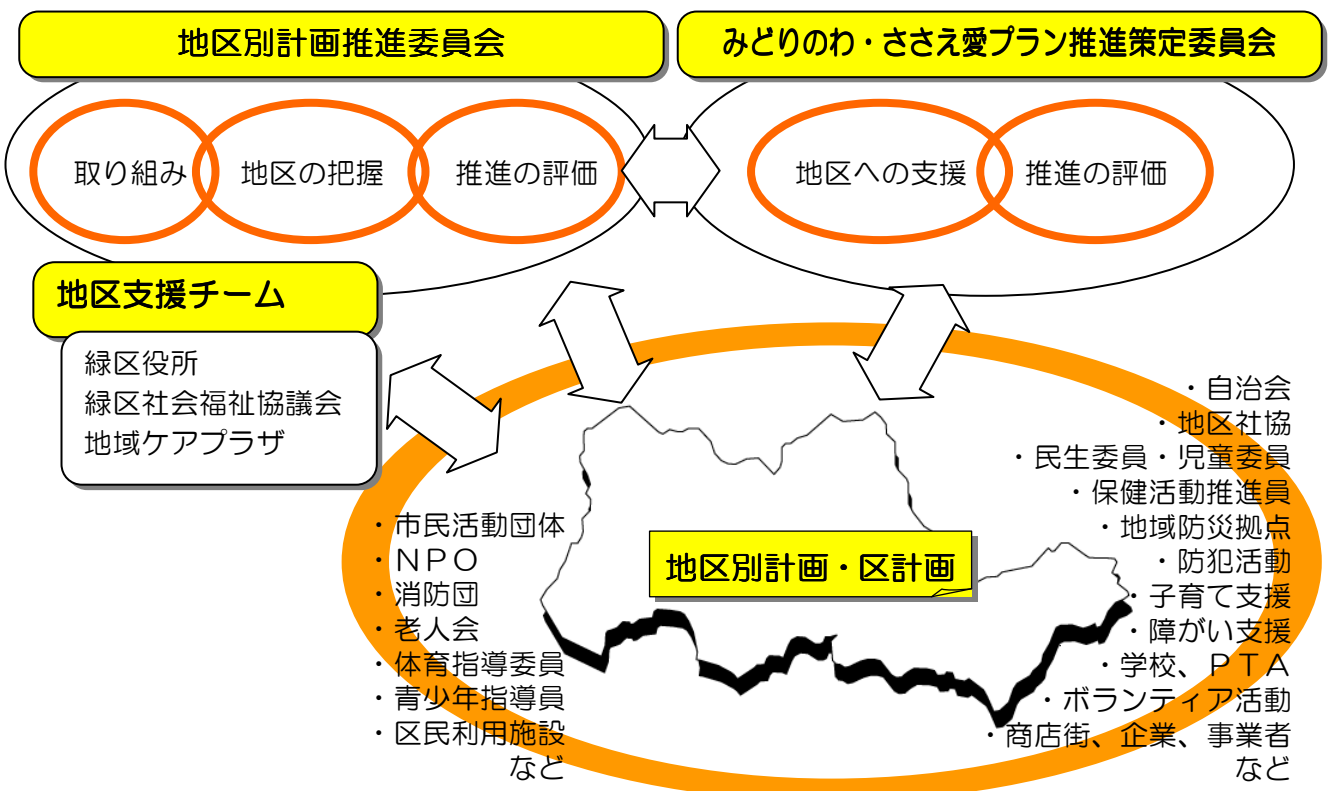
地区別計画推進委員会

みどりのわ・ささえ愛プラン推進策定委員会

取り組み
地区の把握
推進の評価

地区への支援
推進の評価

地区支援チーム

緑区役所
緑区社会福祉協議会
地域ケアプラザ

・市民活動団体
・NPO
・消防団
・老人会
・体育指導委員
・青少年指導員
・区民利用施設
など

地区別計画・区計画

・自治会
・地区社協
・民生委員・児童委員
・保健活動推進員
・地域防災拠点
・防犯活動
・子育て支援
・障がい支援
・学校、PTA
・ボランティア活動
・商店街、企業、事業者
など